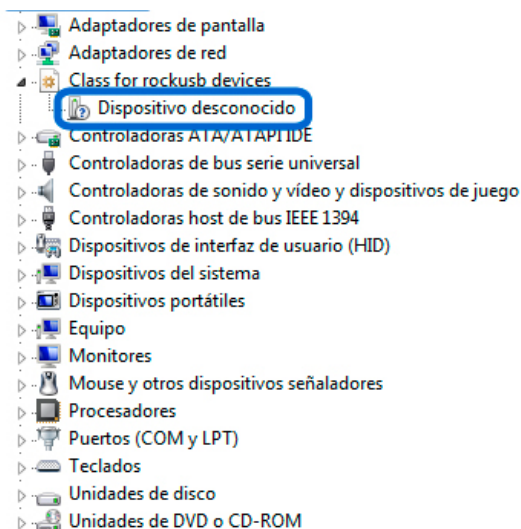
Adaptadores de pantalla
Adaptadores de red
Class for rockusb devices
Dispositivo desconocido
Controladoras ATA/ATAPI IDE
Controladoras de bus serie universal
Controladoras de sonido y vídeo y dispositivos de juego
Controladoras host de bus IEEE 1394
Dispositivos de interfaz de usuario (HID)
Dispositivos del sistema
Dispositivos portátiles
Equipo
Monitores
Mouse y otros dispositivos señaladores
Procesadores
Puertos (COM y LPT)
Teclados
Unidades de disco
Unidades de DVD o CD-ROM